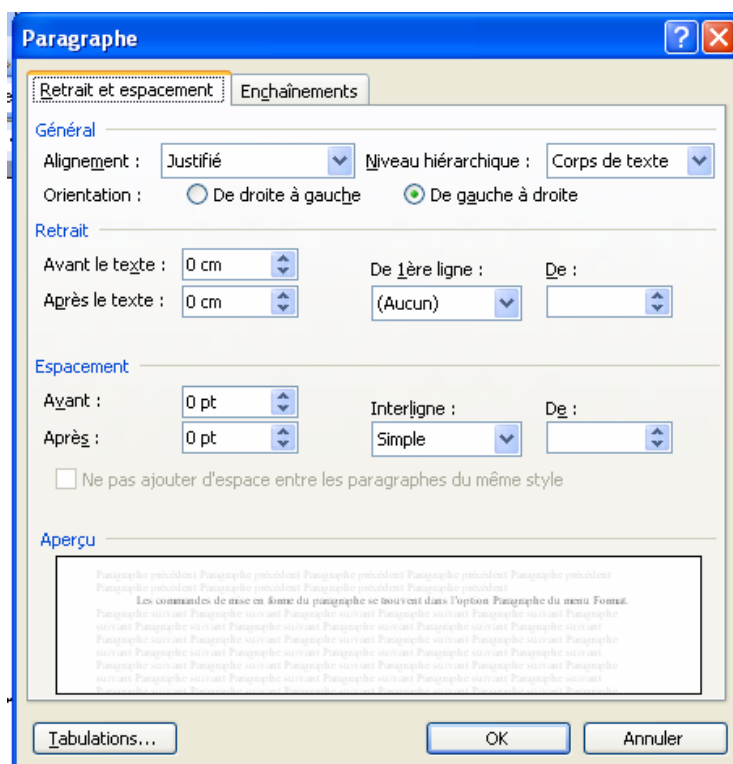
Paragraphe

Retrait et espacement | Enchaînements

Général

Alignement : Justifié

Niveau hiérarchique : Corps de texte

Orientation : De droite à gauche De gauche à droite

Retrait

Avant le texte : 0 cm

Après le texte : 0 cm

De 1ère ligne : (Aucun)

De :

Espacement

Avant : 0 pt

Après : 0 pt

Interligne : Simple

De :

Ne pas ajouter d'espace entre les paragraphes du même style

Aperçu

Paragraphe précédent Paragraphe précédent Paragraphe précédent Paragraphe précédent Paragraphe précédent Paragraphe précédent Paragraphe précédent Paragraphe précédent Paragraphe précédent Paragraphe précédent

Les commandes de mise en forme du paragraphe se trouvent dans l'option Paragraphe du menu Format.

Paragraphe suivant Paragraphe suivant Paragraphe suivant Paragraphe suivant Paragraphe suivant Paragraphe suivant Paragraphe suivant Paragraphe suivant Paragraphe suivant Paragraphe suivant Paragraphe suivant Paragraphe suivant Paragraphe suivant Paragraphe suivant Paragraphe suivant Paragraphe suivant Paragraphe suivant Paragraphe suivant Paragraphe suivant Paragraphe suivant Paragraphe suivant Paragraphe suivant Paragraphe suivant Paragraphe suivant Paragraphe suivant Paragraphe suivant Paragraphe suivant Paragraphe suivant Paragraphe suivant Paragraphe suivant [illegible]

Tabulations... OK Annuler